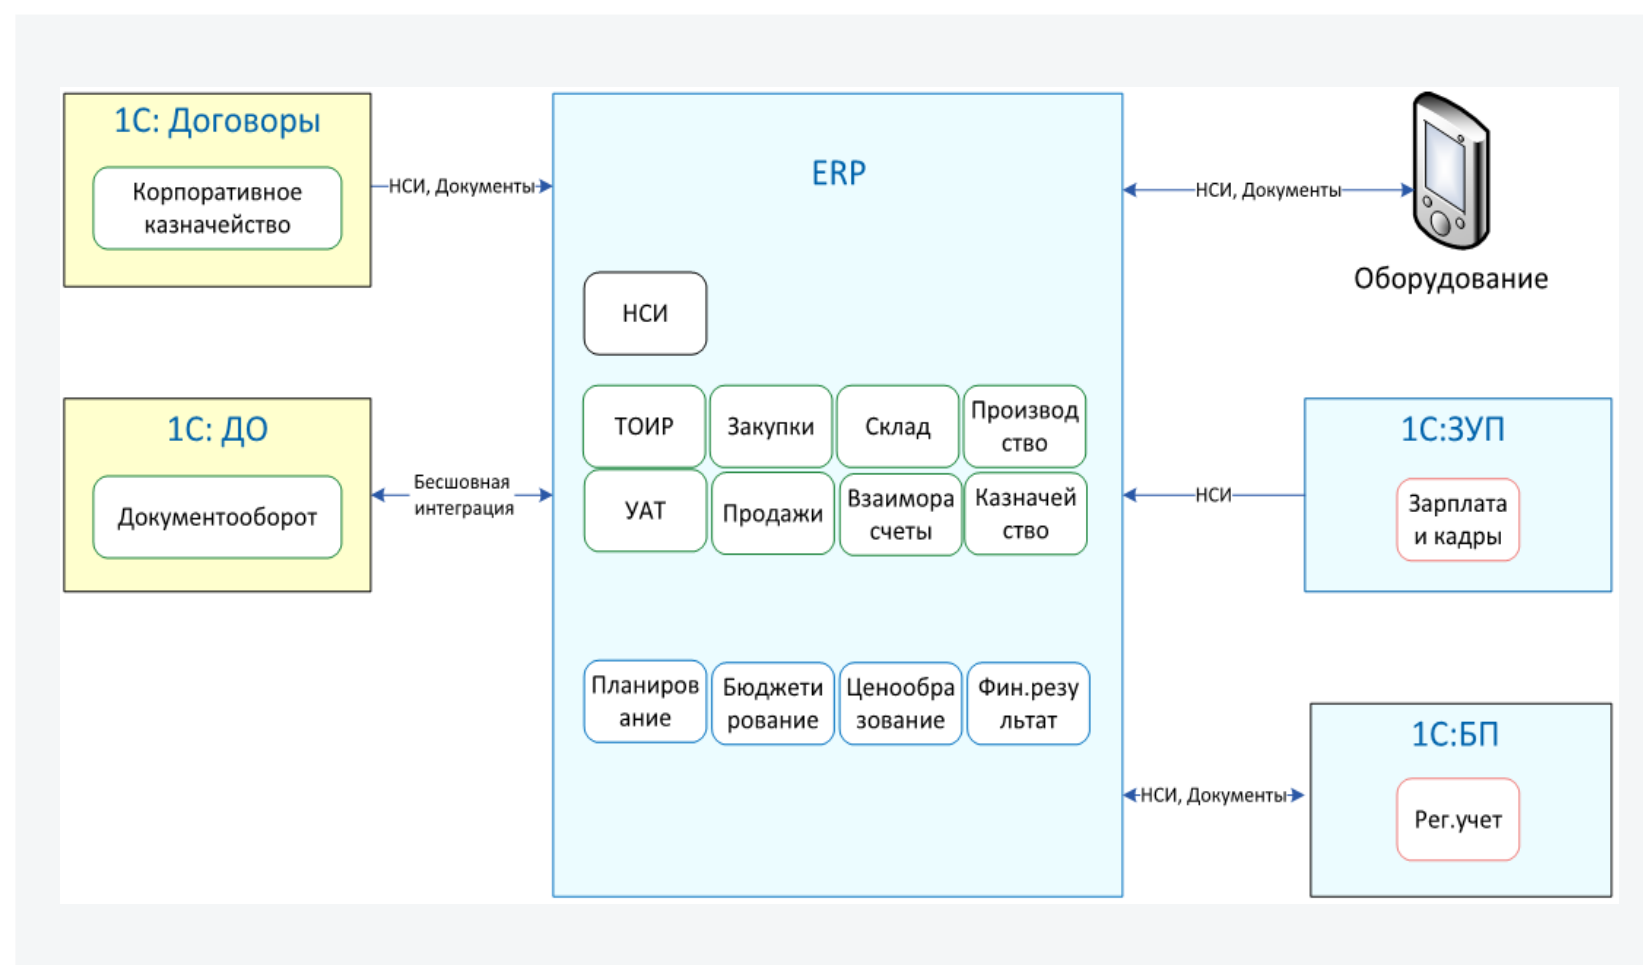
1С: Договоры

Корпоративное казначейство

НСИ, Документы

ERP

НСИ, Документы

Оборудование

НСИ

ТОИР | Закупки | Склад | Производство

УАТ | Продажи | Взаиморасчеты | Казначейство

1С: ДО

Документооборот

Бесшовная интеграция

НСИ

1С:ЗУП

Зарплата и кадры

Планирование | Бюджетирование | Ценообразование | Фин.результат

НСИ, Документы

1С:БП

Рег.учет